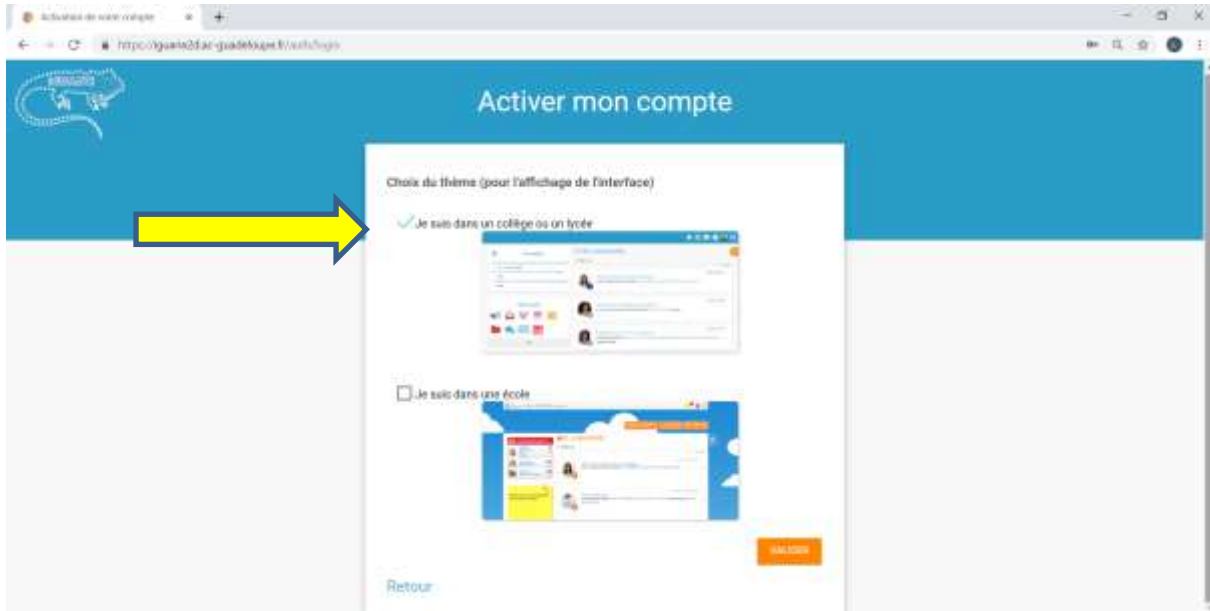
Activation de votre compte

https://iguane2d.ac-guadeloupe.fr/auth/login

Activer mon compte

Choix du thème (pour l'affichage de l'interface)

Je suis dans un collège ou un lycée

Je suis dans une école

VALIDER

Retour